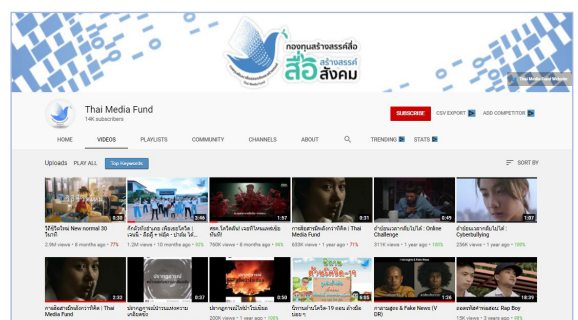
กองทุนสร้างสรรค์สื่อ สื่อสร้างสรรค์ สังคม

Thai Media Fund Website

Thai Media Fund
14K subscribers

SUBSCRIBE CSV EXPORT ADD COMPETITOR

HOME VIDEOS PLAYLISTS COMMUNITY CHANNELS ABOUT TRENDING STATS

Uploads PLAY ALL Top Keywords SORT BY

3:30 ใช้ชีวิตใหม่ New normal 30 วินาที 2.9M views • 8 months ago • 77%

3:46 ถึงบ้านป้องกันโควิด ... 1.2M views • 10 months ago • 92%

1:57 หยุด โควิดเดี๋ยวนี้ ... 790K views • 8 months ago • 96%

0:31 การตัดต่อ ... | Thai Media Fund 633K views • 1 year ago • 71%

0:45 ... : Online Challenge 311K views • 1 year ago • 100%

1:07 ... : Cyberbullying 236K views • 1 year ago • 100%

2:32 ... | Thai Media Fund

0:37

0:50

6:26

1:26 ... & Fake News (V DR)

18:39 ... Rap Boy